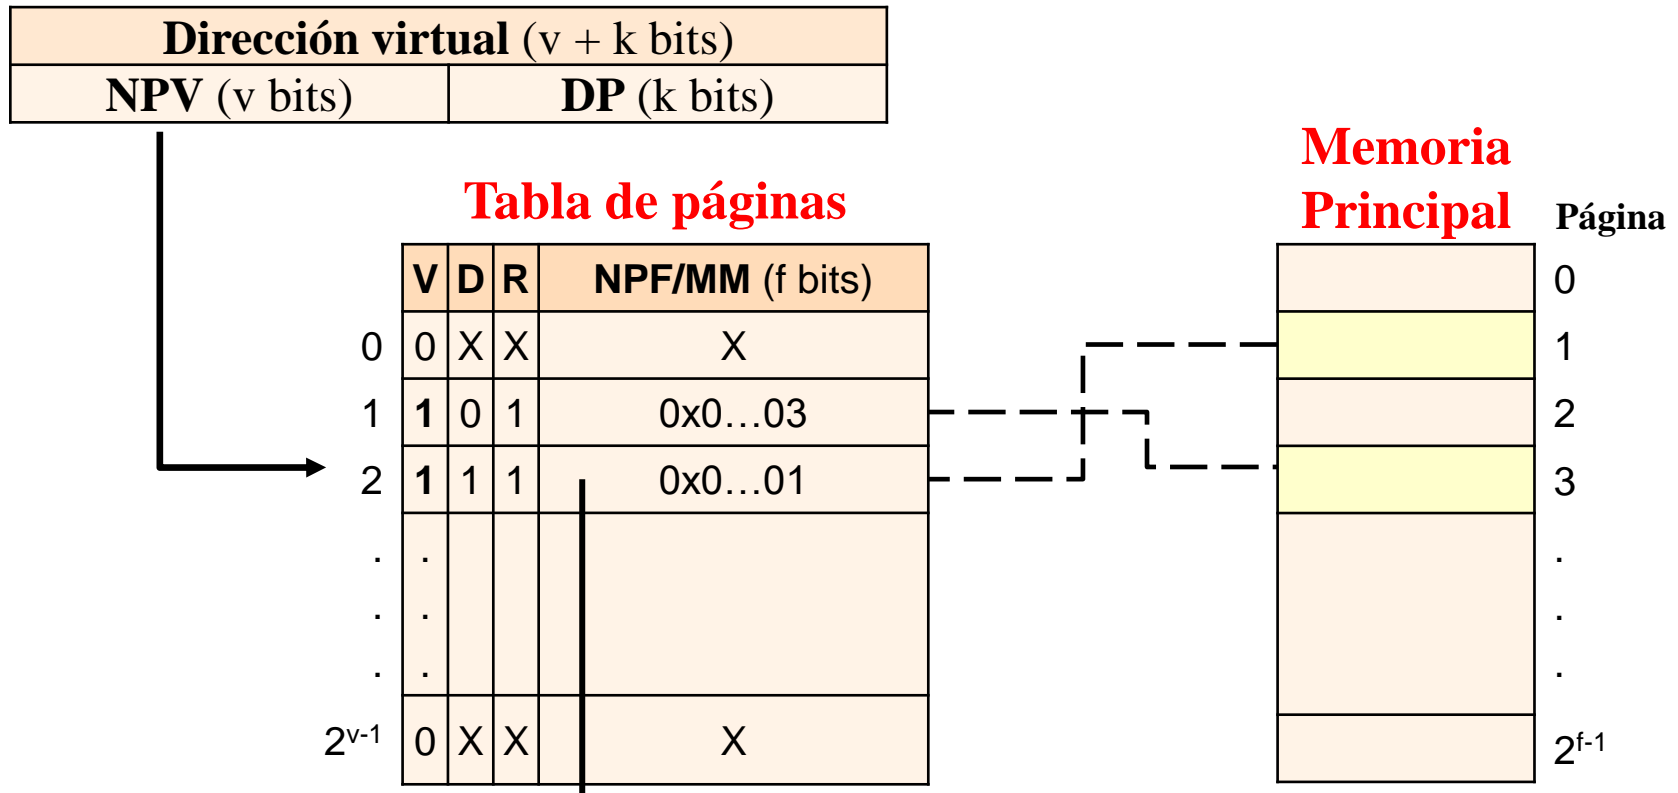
| Dirección virtual (v + k bits) | |
|---|---|
| NPV (v bits) | DP (k bits) |

Tabla de páginas

| | V | D | R | NPF/MM (f bits) |
|---|---|---|---|---|
| 0 | 0 | X | X | X |
| 1 | 1 | 0 | 1 | 0x0…03 |
| 2 | 1 | 1 | 1 | 0x0…01 |
| . | . | | | |
| . | . | | | |
| . | . | | | |
| $2^{v-1}$ | 0 | X | X | X |

Memoria Principal

Página

0

1

2

3

.

.

.

$2^{f-1}$